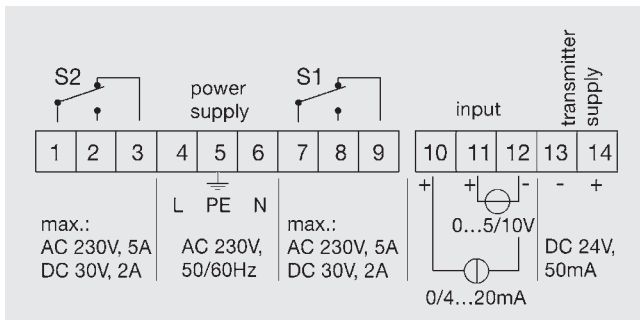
S2

power supply

S1

input

transmitter supply

| 1 | 2 | 3 | 4 | 5 | 6 | 7 | 8 | 9 | 10 | 11 | 12 | 13 | 14 |
|---|---|---|---|---|---|---|---|---|---|---|---|---|---|

L PE N

+ + - - +

0…5/10V

max.:
AC 230V, 5A
DC 30V, 2A

AC 230V,
50/60Hz

max.:
AC 230V, 5A
DC 30V, 2A

DC 24V,
50mA

0/4…20mA